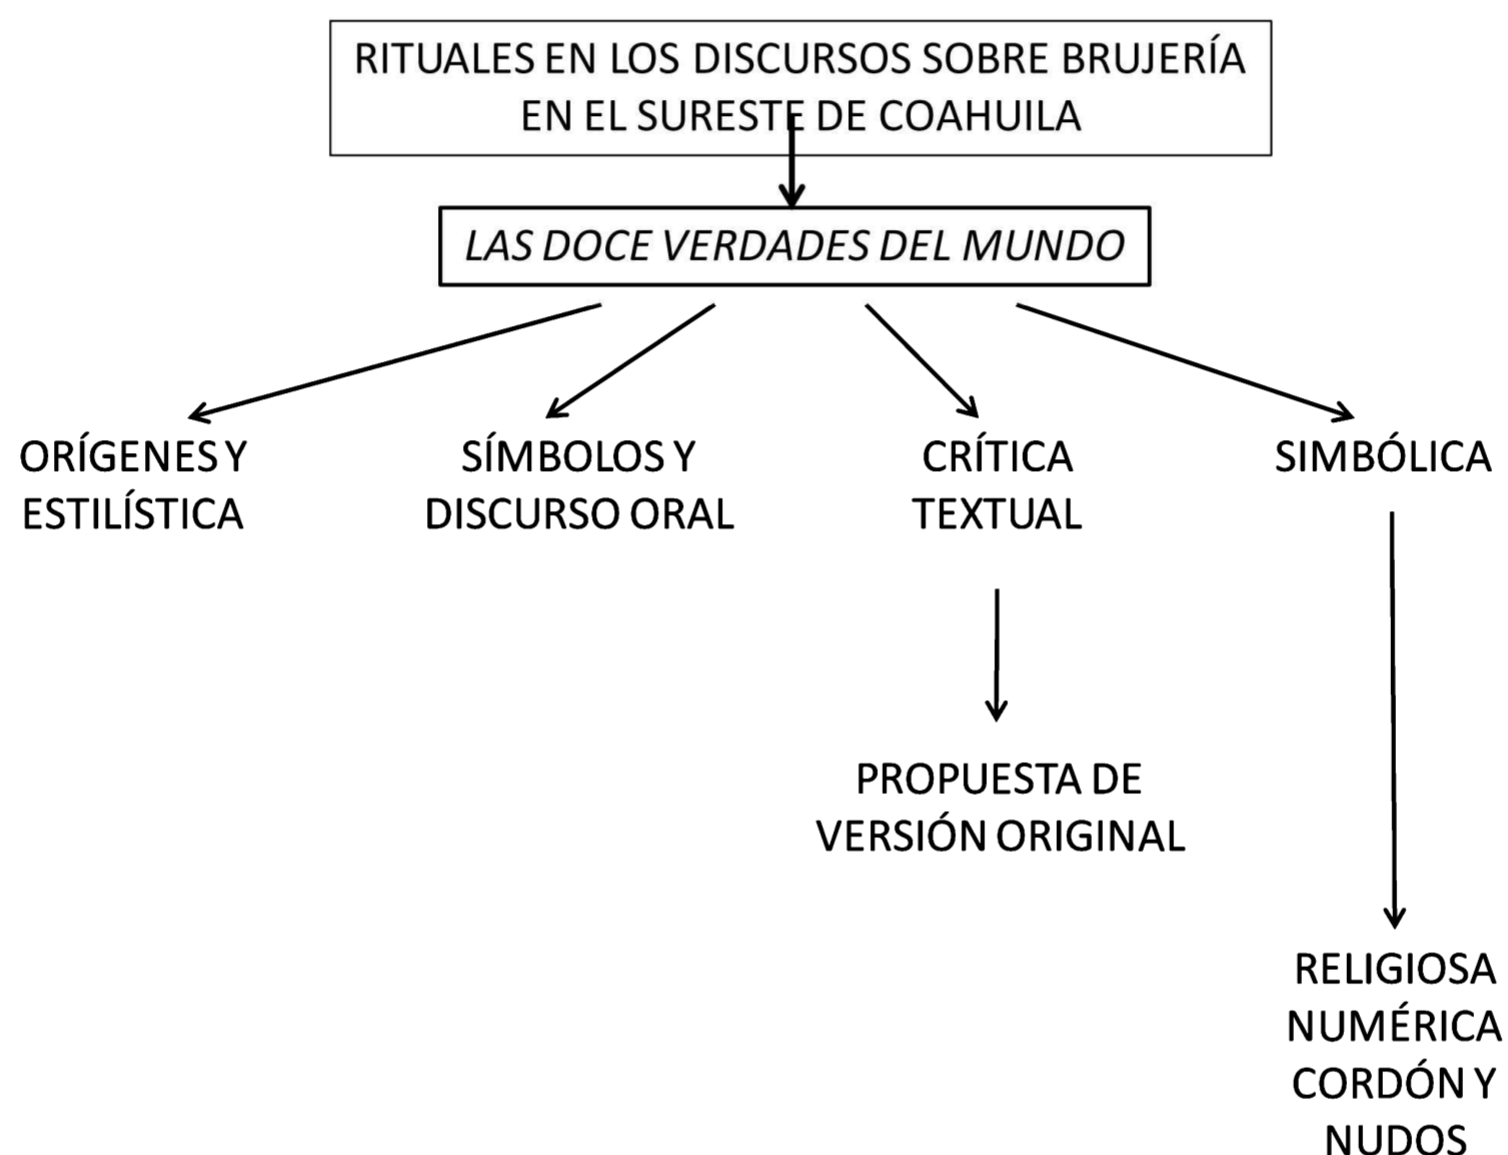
RITUALES EN LOS DISCURSOS SOBRE BRUJERÍA EN EL SURESTE DE COAHUILA

LAS DOCE VERDADES DEL MUNDO

ORÍGENES Y ESTILÍSTICA

SÍMBOLOS Y DISCURSO ORAL

CRÍTICA TEXTUAL

PROPUESTA DE VERSIÓN ORIGINAL

SIMBÓLICA

RELIGIOSA
NUMÉRICA
CORDÓN Y NUDOS